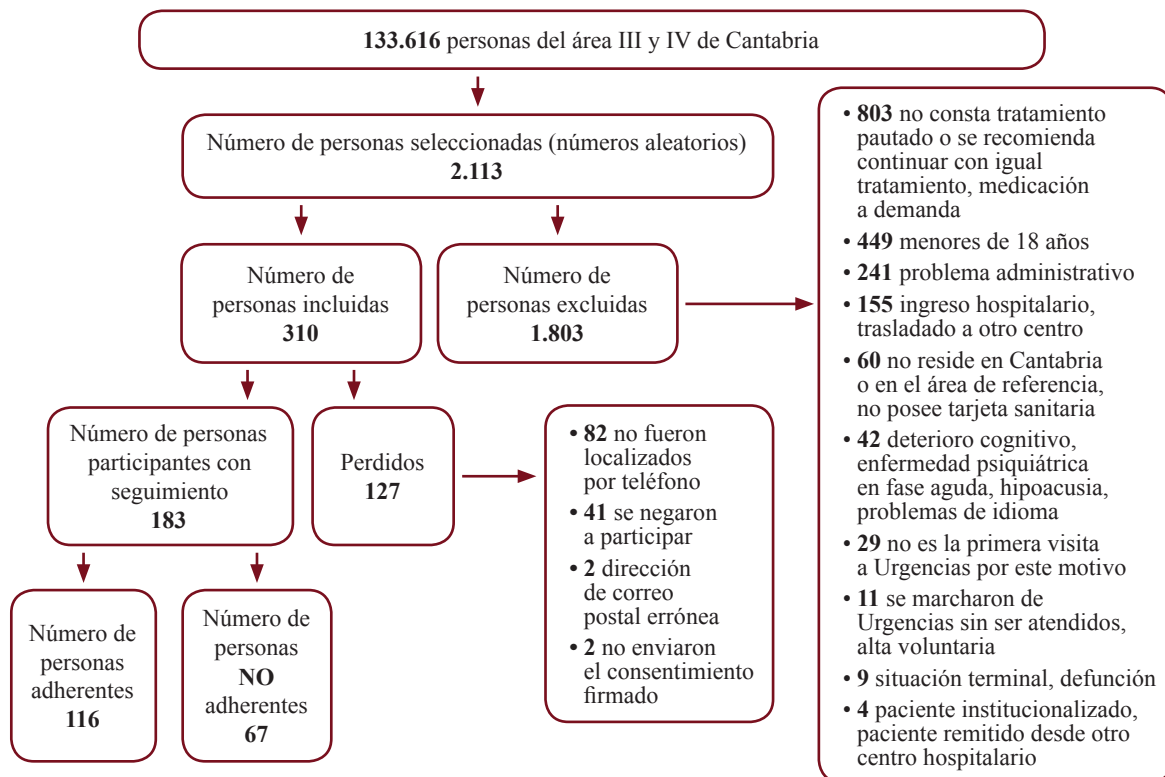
133.616 personas del área III y IV de Cantabria

Número de personas seleccionadas (números aleatorios)
2.113

Número de personas incluidas
310

Número de personas excluidas
1.803

• 803 no consta tratamiento pautado o se recomienda continuar con igual tratamiento, medicación a demanda
• 449 menores de 18 años
• 241 problema administrativo
• 155 ingreso hospitalario, trasladado a otro centro
• 60 no reside en Cantabria o en el área de referencia, no posee tarjeta sanitaria
• 42 deterioro cognitivo, enfermedad psiquiátrica en fase aguda, hipoacusia, problemas de idioma
• 29 no es la primera visita a Urgencias por este motivo
• 11 se marcharon de Urgencias sin ser atendidos, alta voluntaria
• 9 situación terminal, defunción
• 4 paciente institucionalizado, paciente remitido desde otro centro hospitalario

Número de personas participantes con seguimiento
183

Perdidos
127

• 82 no fueron localizados por teléfono
• 41 se negaron a participar
• 2 dirección de correo postal errónea
• 2 no enviaron el consentimiento firmado

Número de personas adherentes
116

Número de personas NO adherentes
67